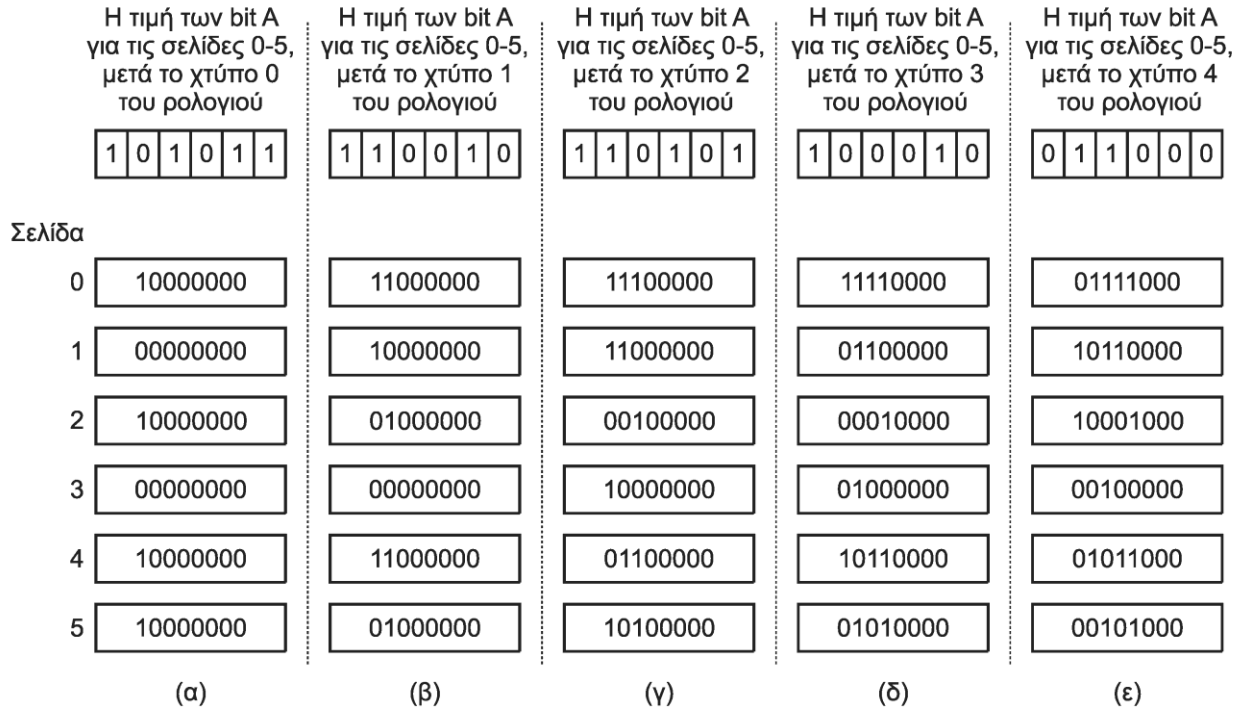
Η τιμή των bit A για τις σελίδες 0-5, μετά το χτύπο 0 του ρολογιού

| 1 | 0 | 1 | 0 | 1 | 1 |
|---|---|---|---|---|---|

Η τιμή των bit A για τις σελίδες 0-5, μετά το χτύπο 1 του ρολογιού

| 1 | 1 | 0 | 0 | 1 | 0 |
|---|---|---|---|---|---|

Η τιμή των bit A για τις σελίδες 0-5, μετά το χτύπο 2 του ρολογιού

| 1 | 1 | 0 | 1 | 0 | 1 |
|---|---|---|---|---|---|

Η τιμή των bit A για τις σελίδες 0-5, μετά το χτύπο 3 του ρολογιού

| 1 | 0 | 0 | 0 | 1 | 0 |
|---|---|---|---|---|---|

Η τιμή των bit A για τις σελίδες 0-5, μετά το χτύπο 4 του ρολογιού

| 0 | 1 | 1 | 0 | 0 | 0 |
|---|---|---|---|---|---|

| Σελίδα | (α) | (β) | (γ) | (δ) | (ε) |
|---|---|---|---|---|---|
| 0 | 10000000 | 11000000 | 11100000 | 11110000 | 01111000 |
| 1 | 00000000 | 10000000 | 11000000 | 01100000 | 10110000 |
| 2 | 10000000 | 01000000 | 00100000 | 00010000 | 10001000 |
| 3 | 00000000 | 00000000 | 10000000 | 01000000 | 00100000 |
| 4 | 10000000 | 11000000 | 01100000 | 10110000 | 01011000 |
| 5 | 10000000 | 01000000 | 10100000 | 01010000 | 00101000 |

(α) (β) (γ) (δ) (ε)